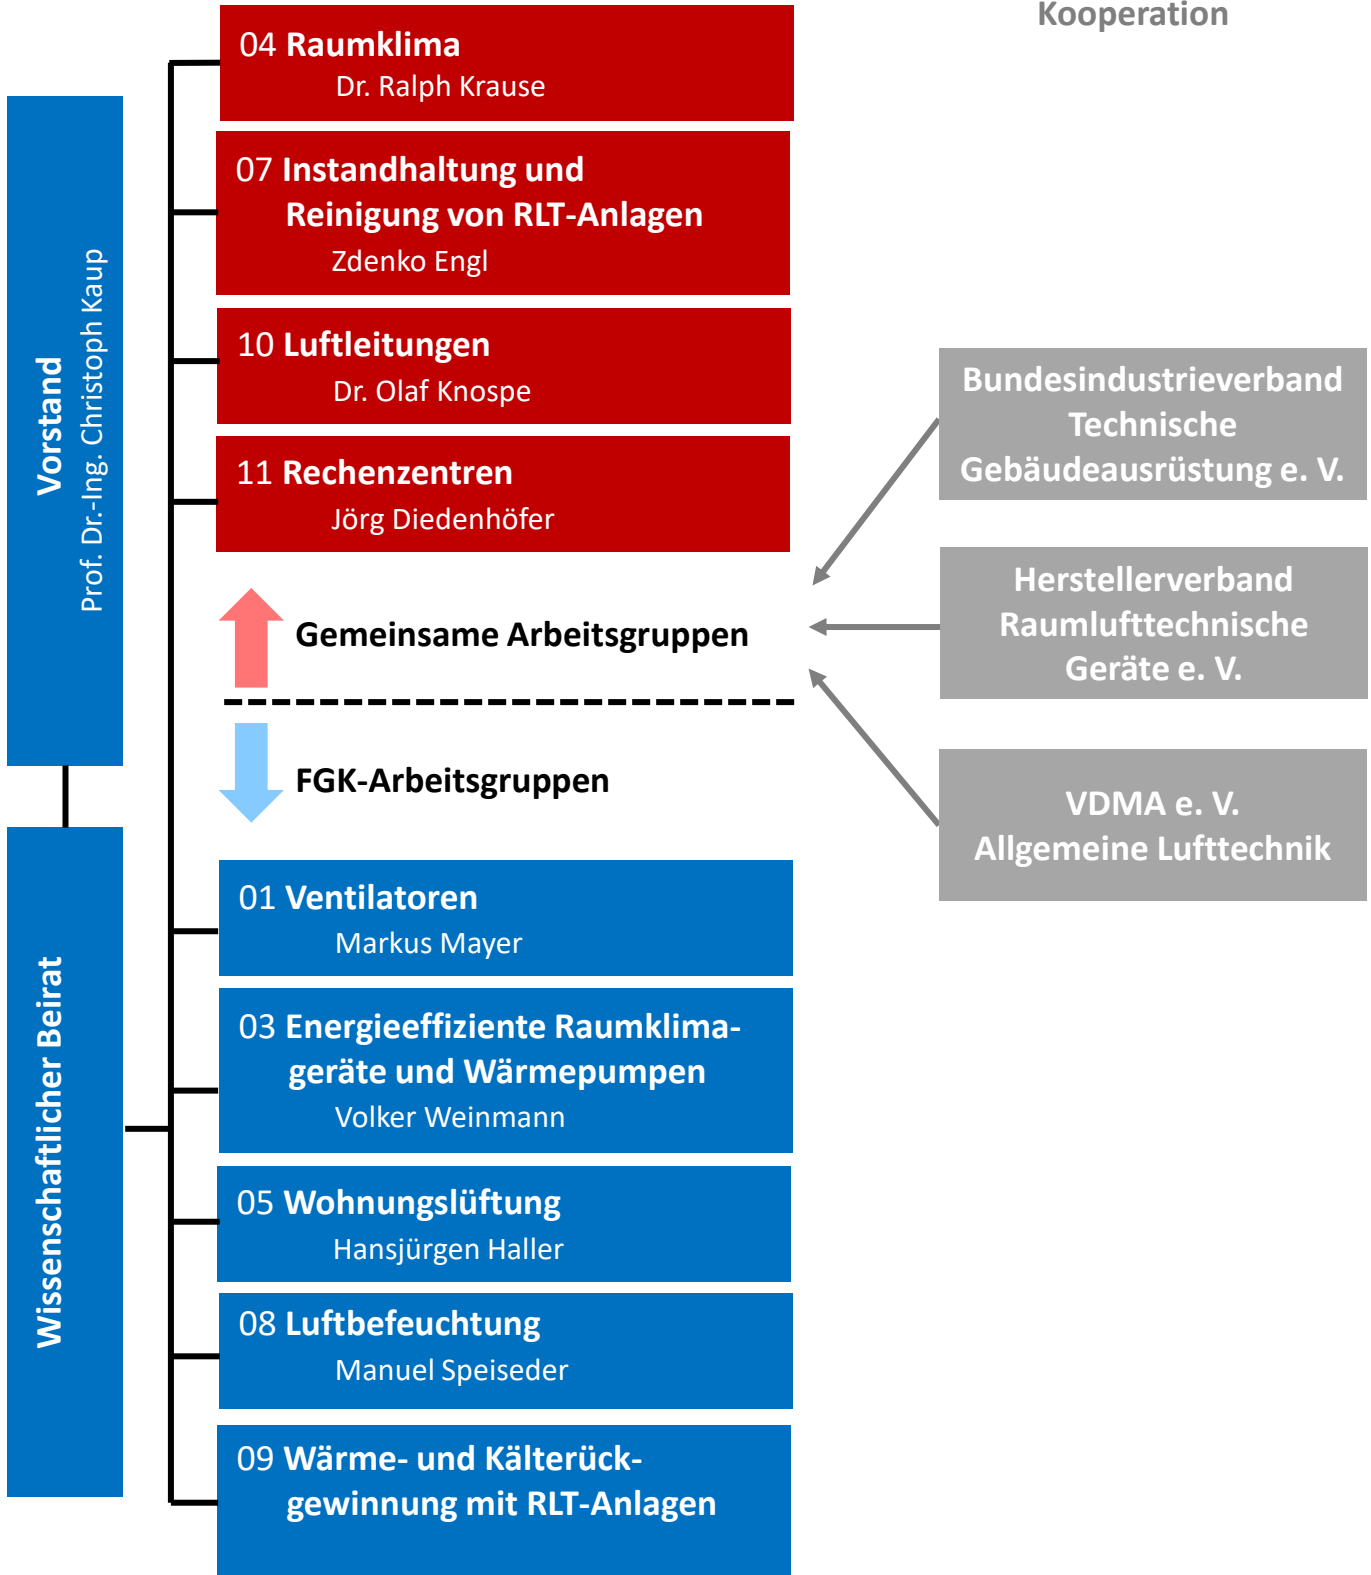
Kooperation

Vorstand
Prof. Dr.-Ing. Christoph Kaup

Wissenschaftlicher Beirat

04 Raumklima
Dr. Ralph Krause

07 Instandhaltung und Reinigung von RLT-Anlagen
Zdenko Engl

10 Luftleitungen
Dr. Olaf Knospe

11 Rechenzentren
Jörg Diedenhöfer

Gemeinsame Arbeitsgruppen

FGK-Arbeitsgruppen

01 Ventilatoren
Markus Mayer

03 Energieeffiziente Raumklimageräte und Wärmepumpen
Volker Weinmann

05 Wohnungslüftung
Hansjürgen Haller

08 Luftbefeuchtung
Manuel Speiseder

09 Wärme- und Kälterückgewinnung mit RLT-Anlagen

Bundesindustrieverband Technische Gebäudeausrüstung e. V.

Herstellerverband Raumlufttechnische Geräte e. V.

VDMA e. V.
Allgemeine Lufttechnik